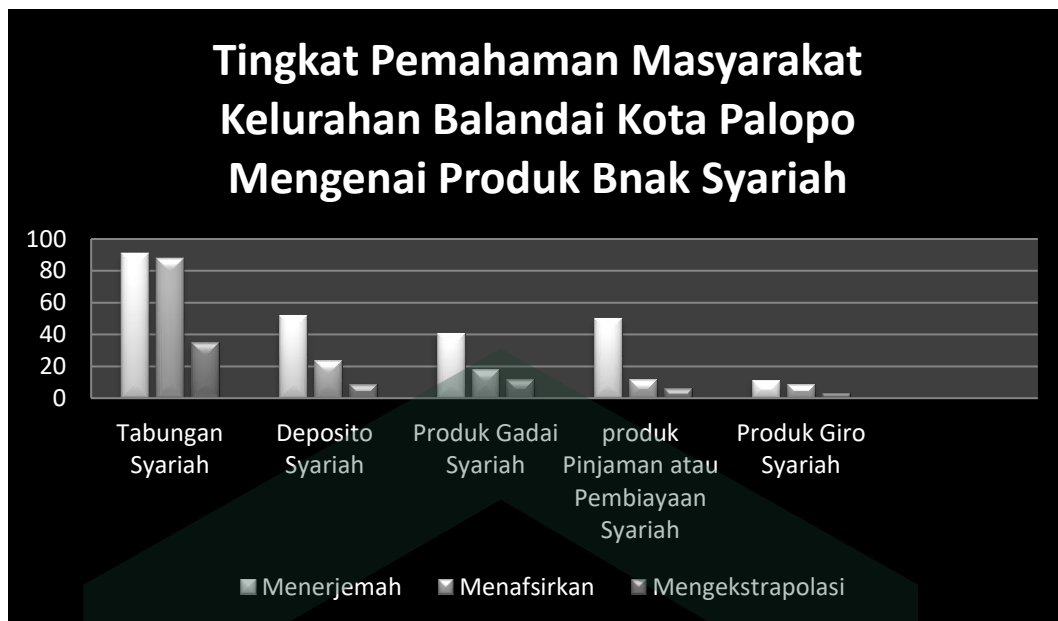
Tingkat Pemahaman Masyarakat Kelurahan Balandai Kota Palopo Mengenai Produk Bnak Syariah

100
80
60
40
20
0

Tabungan Syariah
Deposito Syariah
Produk Gadai Syariah
produk Pinjaman atau Pembiayaan Syariah
Produk Giro Syariah

Menerjemah
Menafsirkan
Mengekstrapolasi